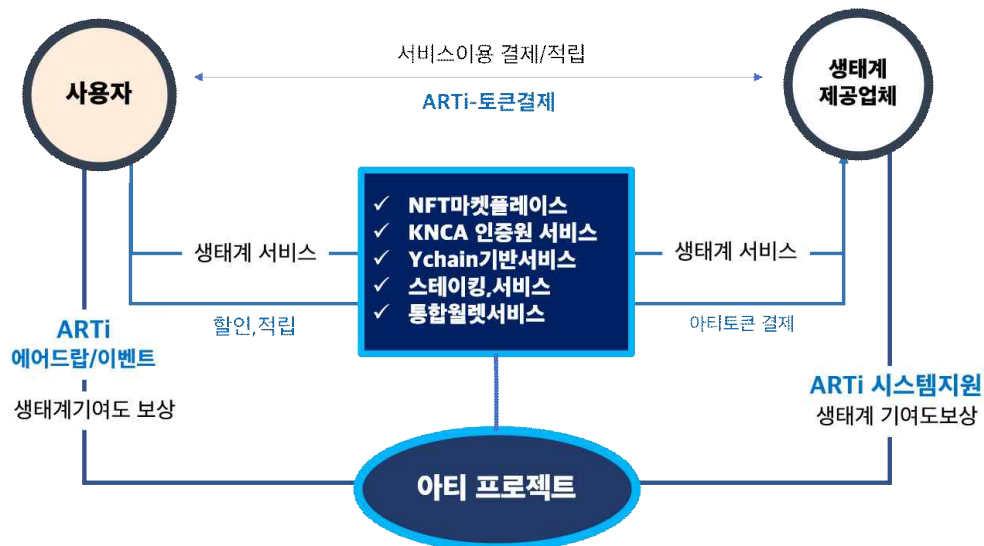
사용자

서비스이용 결제/적립

ARTi-토큰결제

생태계
제공업체

✓ NFT마켓플레이스
✓ KNCA 인증원 서비스
✓ Ychain기반서비스
✓ 스테이킹,서비스
✓ 통합월렛서비스

생태계 서비스

생태계 서비스

할인,적립

아티토큰 결제

ARTi
에어드랍/이벤트
생태계기여도 보상

ARTi 시스템지원
생태계 기여도보상

아티 프로젝트